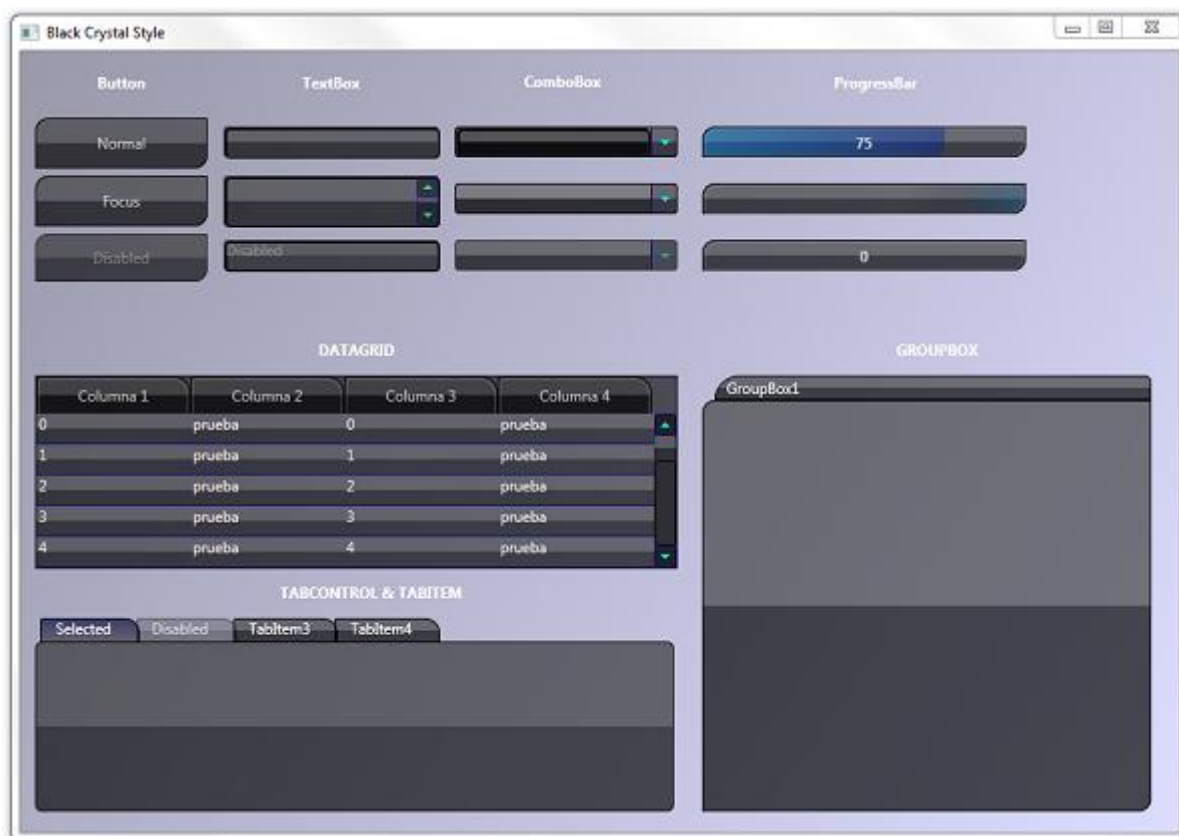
Black Crystal Style

Button

TextBox

ComboBox

ProgressBar

Normal

75

Focus

Disabled

Disabled

0

DATAGRID

GROUPBOX

| Columna 1 | Columna 2 | Columna 3 | Columna 4 |
|---|---|---|---|
| 0 | prueba | 0 | prueba |
| 1 | prueba | 1 | prueba |
| 2 | prueba | 2 | prueba |
| 3 | prueba | 3 | prueba |
| 4 | prueba | 4 | prueba |

GroupBox1

TABCONTROL & TABITEM

Selected

Disabled

TabItem3

TabItem4